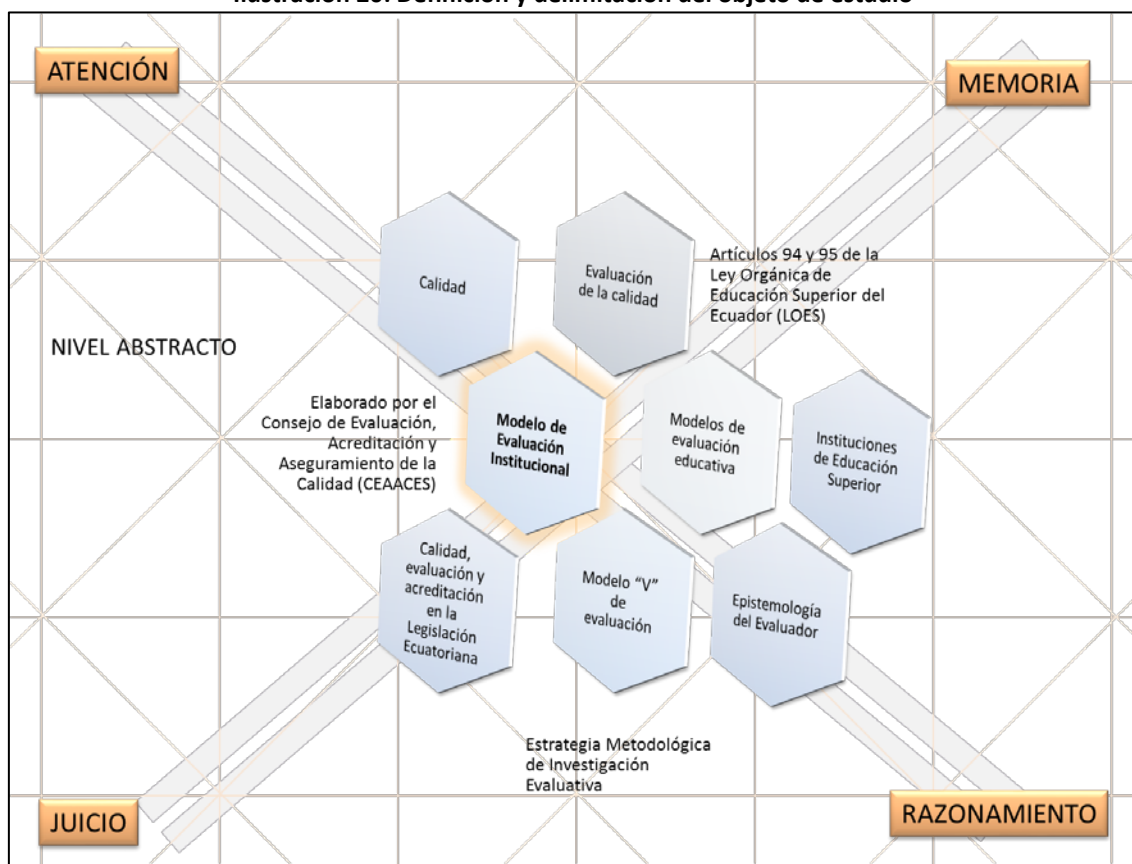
Ilustración 26. Definición y delimitación del objeto de estudio

ATENCIÓN

MEMORIA

Calidad

Evaluación de la calidad

Artículos 94 y 95 de la Ley Orgánica de Educación Superior del Ecuador (LOES)

NIVEL ABSTRACTO

Elaborado por el Consejo de Evaluación, Acreditación y Aseguramiento de la Calidad (CEAACES)

Modelo de Evaluación Institucional

Modelos de evaluación educativa

Instituciones de Educación Superior

Calidad, evaluación y acreditación en la Legislación Ecuatoriana

Modelo "V" de evaluación

Epistemología del Evaluador

Estrategia Metodológica de Investigación Evaluativa

JUICIO

RAZONAMIENTO